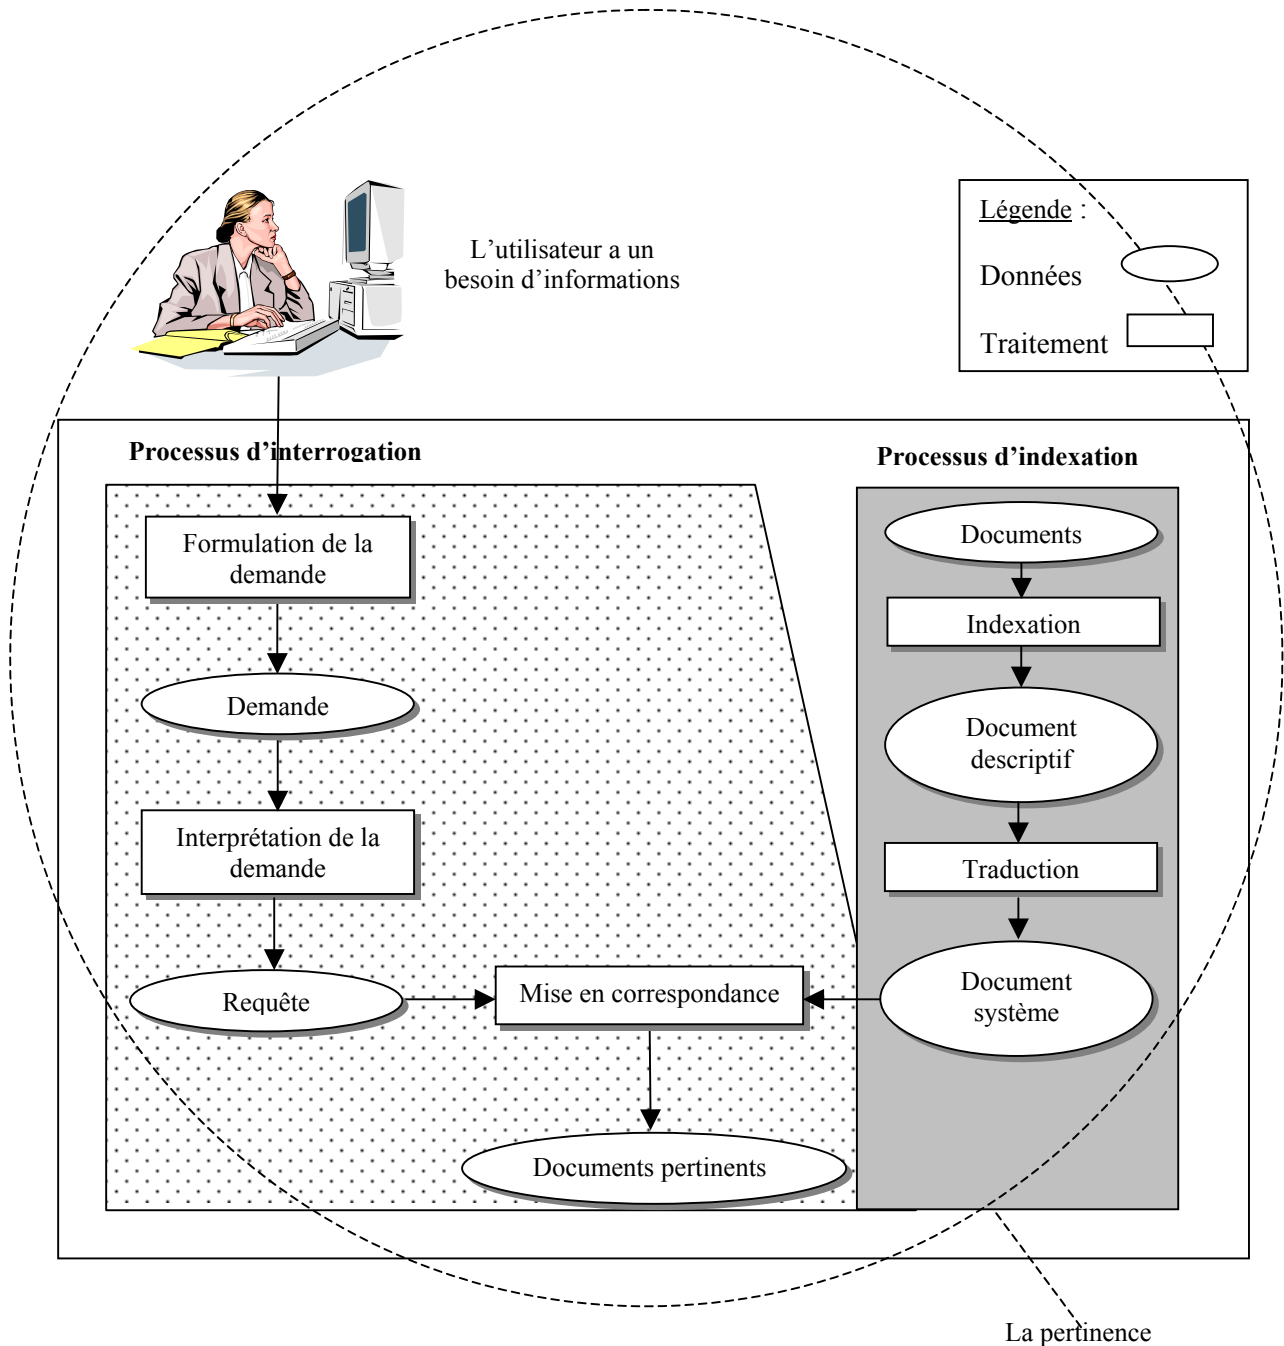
L'utilisateur a un besoin d'informations

Légende :

Données

Traitement

Processus d'interrogation

Processus d'indexation

Formulation de la demande

Demande

Interprétation de la demande

Requête

Mise en correspondance

Documents pertinents

Documents

Indexation

Document descriptif

Traduction

Document système

La pertinence